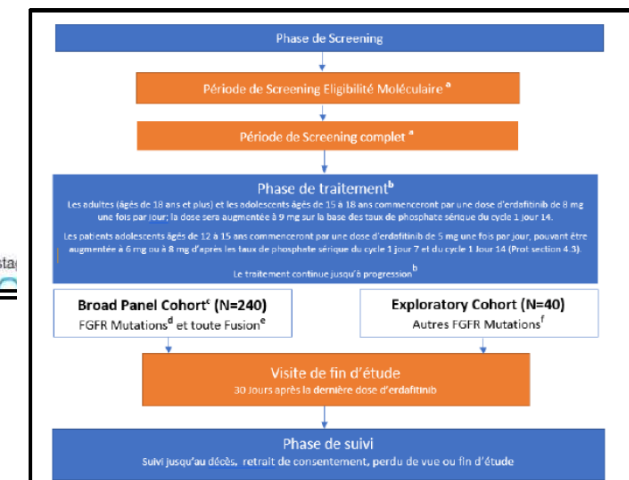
stag

Phase de Screening

Période de Screening Eligibilité Moléculaire $^a$

Période de Screening complet $^a$

Phase de traitement$^b$

Les adultes (âgés de 18 ans et plus) et les adolescents âgés de 15 à 18 ans commenceront par une dose d'erdafitinib de 8 mg une fois par jour; la dose sera augmentée à 9 mg sur la base des taux de phosphate sérique du cycle 1 jour 14.

Les patients adolescents âgés de 12 à 15 ans commenceront par une dose d'erdafitinib de 5 mg une fois par jour, pouvant être augmentée à 6 mg ou à 8 mg d'après les taux de phosphate sérique du cycle 1 jour 7 et du cycle 1 Jour 14 (Prot section 4.3).

Le traitement continue jusqu'à progression$^b$

Broad Panel Cohort$^c$ (N=240)
FGFR Mutations$^d$ et toute Fusion$^e$

Exploratory Cohort (N=40)
Autres FGFR Mutations$^f$

Visite de fin d'étude
30 Jours après la dernière dose d'erdafitinib

Phase de suivi
Suivi jusqu'au décès, retrait de consentement, perdu de vue ou fin d'étude